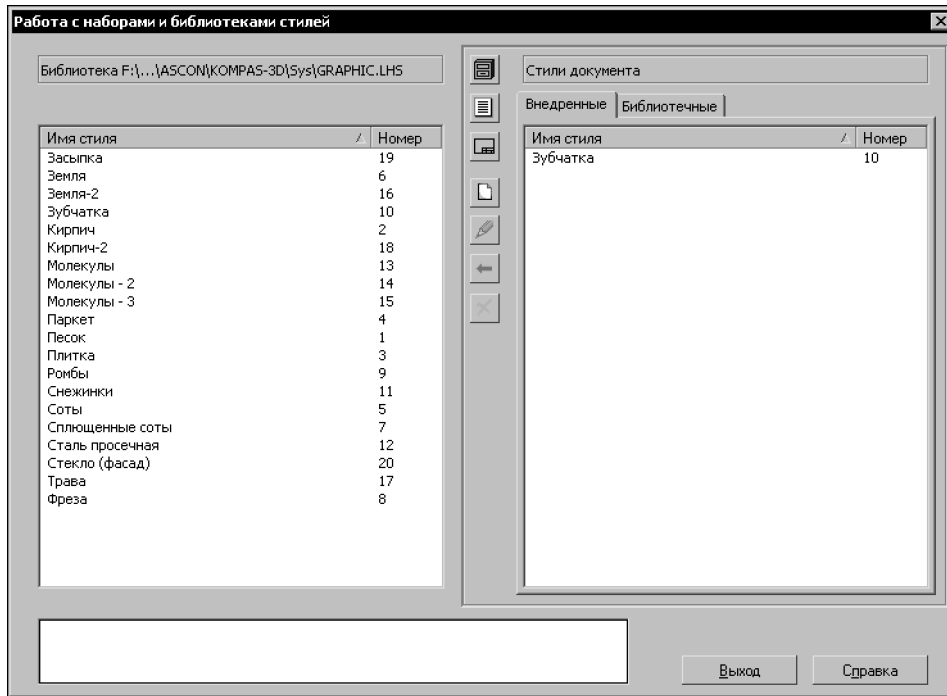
Работа с наборами и библиотеками стилей

Библиотека F:\...\ASCON\KOMPAS-3D\Sys\GRAPHIC.LHS

| Имя стиля | Номер |
|---|---|
| Засыпка | 19 |
| Земля | 6 |
| Земля-2 | 16 |
| Зубчатка | 10 |
| Кирпич | 2 |
| Кирпич-2 | 18 |
| Молекулы | 13 |
| Молекулы - 2 | 14 |
| Молекулы - 3 | 15 |
| Паркет | 4 |
| Песок | 1 |
| Плитка | 3 |
| Ромбы | 9 |
| Снежинки | 11 |
| Соты | 5 |
| Сплющенные соты | 7 |
| Сталь просечная | 12 |
| Стекло (фасад) | 20 |
| Трава | 17 |
| Фреза | 8 |

Стили документа

Внедренные | Библиотечные

| Имя стиля | Номер |
|---|---|
| Зубчатка | 10 |

Выход | Справка